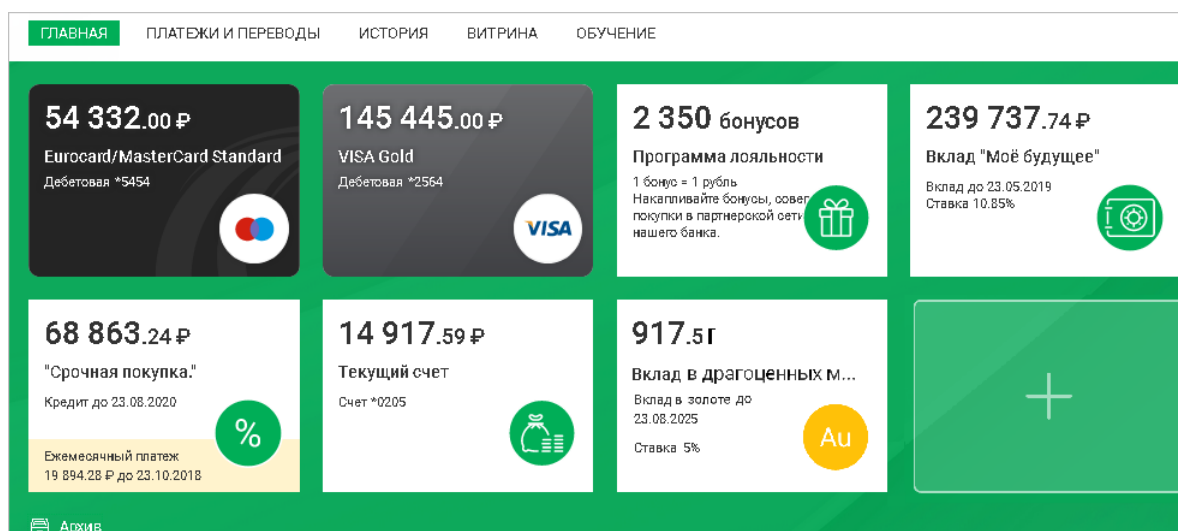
ГЛАВНАЯ ПЛАТЕЖИ И ПЕРЕВОДЫ ИСТОРИЯ ВИТРИНА ОБУЧЕНИЕ

54 332.00 ₽
Eurocard/MasterCard Standard
Дебетовая *5454

145 445.00 ₽
VISA Gold
Дебетовая *2564
VISA

2 350 бонусов
Программа лояльности
1 бонус = 1 рубль
Накапливайте бонусы, соверш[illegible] покупки в партнерской сети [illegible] нашего банка.

239 737.74 ₽
Вклад "Моё будущее"
Вклад до 23.05.2019
Ставка 10.85%

68 863.24 ₽
"Срочная покупка."
Кредит до 23.08.2020
%
Ежемесячный платеж
19 894.28 ₽ до 23.10.2018

14 917.59 ₽
Текущий счет
Счет *0205

917.5 г
Вклад в драгоценных м...
Вклад в золоте до 23.08.2025
Ставка 5%
Au

+

Архив